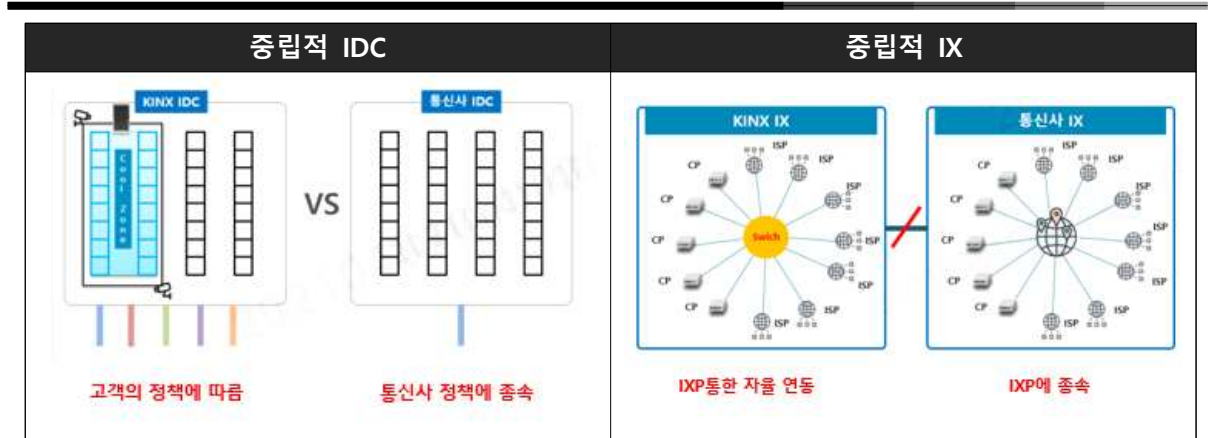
| 중립적 IDC | 중립적 IX |
|---|---|
| KINX IDC Cool Zone VS 통신사 IDC 고객의 정책에 따름 통신사 정책에 종속 | KINX IX CP ISP ISP CP ISP CP Switch ISP CP ISP CP ISP CP ISP 통신사 IX CP ISP ISP CP ISP CP ISP CP ISP CP ISP CP ISP IXP통한 자율 연동 IXP에 종속 |